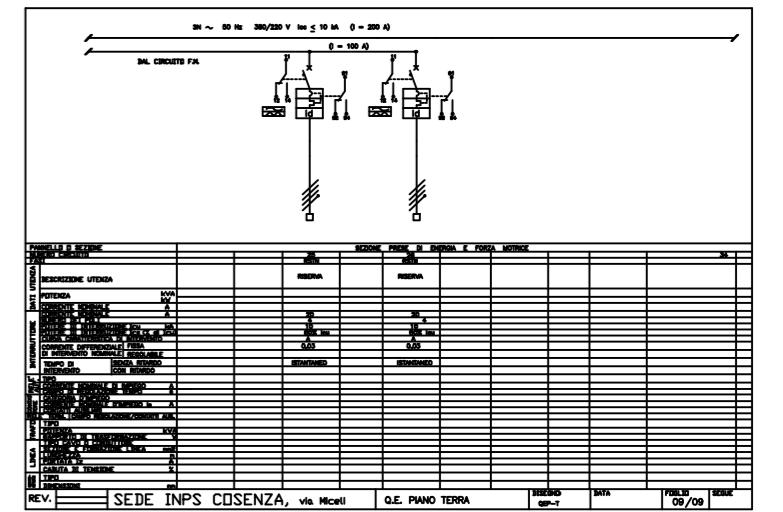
3N ~ 50 Hz 380/220 V Icc ≤ 10 kA (I = 200 A)

(I = 100 A)

DAL CIRCUITO F.M.

Id

Id

PANNELLO O SEZIONE
NUMERO CIRCUITO
FASI

SEZIONE PRESE DI ENERGIA E FORZA MOTRICE

3N
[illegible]
3N
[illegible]

DATI UTENZA
DESCRIZIONE UTENZA
RISERVA
RISERVA

POTENZA kVA kW

INTERRUTTORE
CORRENTE NOMINALE A
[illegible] A
NUMERO DEI POLI
POTERE DI INTERRUZIONE kA
POTERE DI INTERRUZIONE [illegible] kA
CURVA CARATTERISTICA DI INTERVENTO
CORRENTE DIFFERENZIALE FISSA
DI INTERVENTO NOMINALE REGOLABILE
TEMPO DI INTERVENTO SENZA RITARDO CON RITARDO

20
4
10
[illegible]
0,03
ISTANTANEO

20
4
10
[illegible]
0,03
ISTANTANEO

TIPO
CORRENTE NOMINALE DI IMPIEGO A
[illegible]
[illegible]
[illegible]
CONTATTI AUSILIARI
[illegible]
TIPO
POTENZA kVA
RAPPORTO DI TRASFORMAZIONE V

LINEA
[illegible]
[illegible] mm²
LUNGHEZZA m
PORTATA Iz A
CADUTA DI TENSIONE %
TIPO
DIMENSIONI mm

REV.
SEDE INPS COSENZA, via Miceli
Q.E. PIANO TERRA
DISEGNO
QSP-7
DATA
FOGLIO
09/09
SEGUE